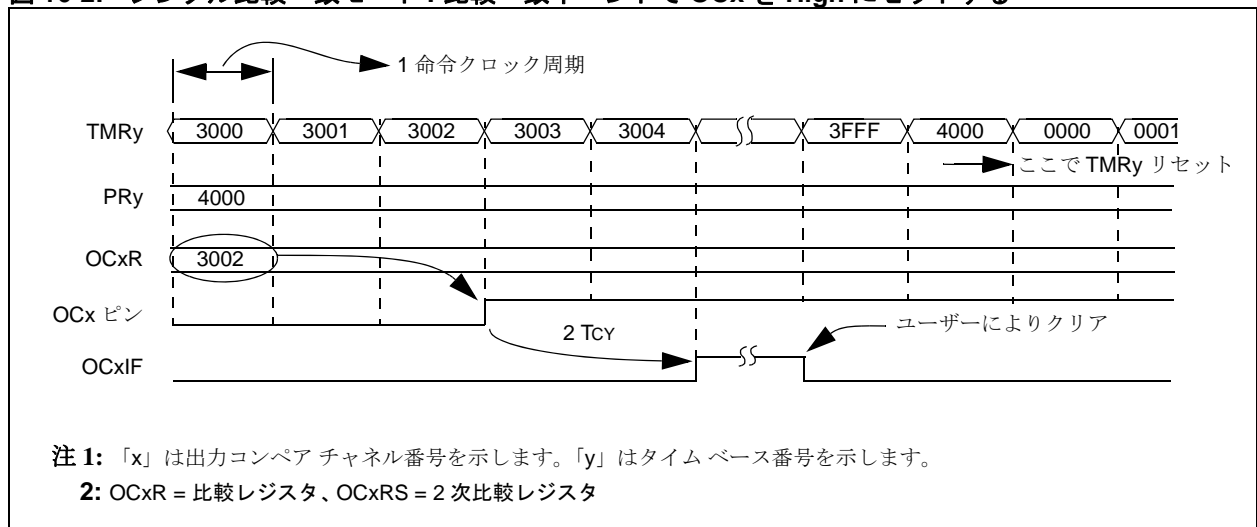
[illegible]

1 命令クロック周期

TMRy 3000 3001 3002 3003 3004 3FFF 4000 0000 0001

ここで TMRy リセット

PRy 4000

OCxR 3002

OCx ピン

2 TCY

ユーザーによりクリア

OCxIF

注 1: 「x」は出力コンペア チャネル番号を示します。「y」はタイム ベース番号を示します。

2: OCxR = 比較レジスタ、OCxRS = 2 次比較レジスタ